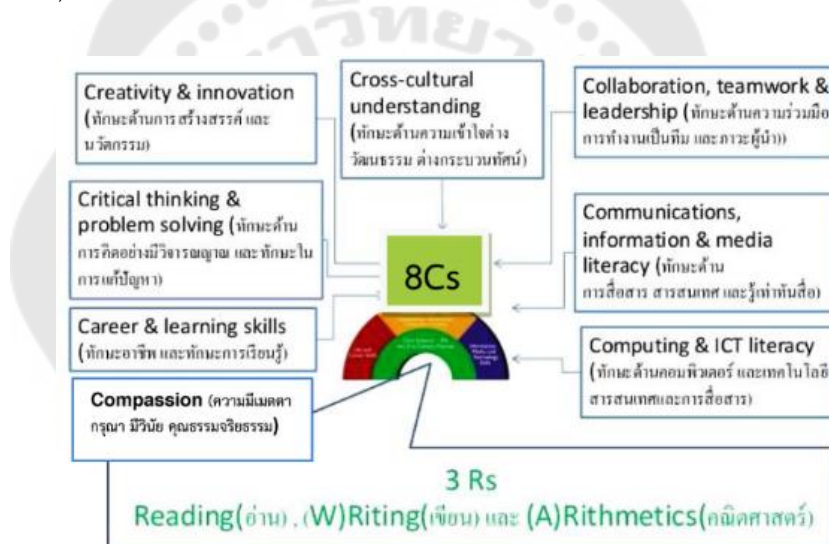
Creativity & innovation (ทักษะด้านการสร้างสรรค์ และนวัตกรรม)

Cross-cultural understanding (ทักษะด้านความเข้าใจต่างวัฒนธรรม ต่างกระบวนทัศน์)

Collaboration, teamwork & leadership (ทักษะด้านความร่วมมือ การทำงานเป็นทีม และภาวะผู้นำ))

Critical thinking & problem solving (ทักษะด้านการคิดอย่างมีวิจารณญาณ และทักษะในการแก้ปัญหา)

8Cs

Communications, information & media literacy (ทักษะด้านการสื่อสาร สารสนเทศ และรู้เท่าทันสื่อ)

Career & learning skills (ทักษะอาชีพ และทักษะการเรียนรู้)

Computing & ICT literacy (ทักษะด้านคอมพิวเตอร์ และเทคโนโลยีสารสนเทศและการสื่อสาร)

Compassion (ความมีเมตตา กรุณา มีวินัย คุณธรรมจริยธรรม)

3 Rs
Reading(อ่าน) , (W)Riting(เขียน) และ (A)Rithmetics(คณิตศาสตร์)